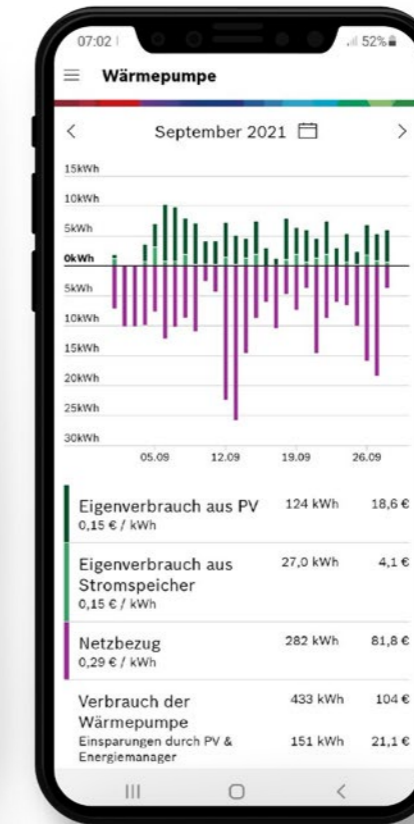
07:02 | 52%

Wärmepumpe

< September 2021 >

15kWh
10kWh
5kWh
0kWh
5kWh
10kWh
15kWh
20kWh
25kWh
30kWh

05.09 12.09 19.09 26.09

| | | |
|---|---|---|
| Eigenverbrauch aus PV<br>0,15 € / kWh | 124 kWh | 18,6 € |
| Eigenverbrauch aus Stromspeicher<br>0,15 € / kWh | 27,0 kWh | 4,1 € |
| Netzbezug<br>0,29 € / kWh | 282 kWh | 81,8 € |
| Verbrauch der Wärmepumpe | 433 kWh | 104 € |
| Einsparungen durch PV & Energiemanager | 151 kWh | 21,1 € |